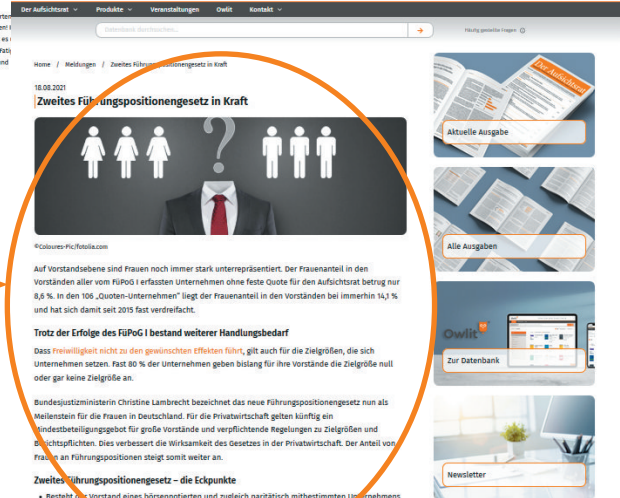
rter
er i
es
fati
n

Der Aufsichtsrat ⌄   Produkte ⌄   Veranstaltungen   Owlit   Kontakt ⌄

Datenbank durchsuchen...   →   Häufig gestellte Fragen

Home / Meldungen / Zweites Führungspositionengesetz in Kraft

18.08.2021

Zweites Führungspositionengesetz in Kraft

©Coloures-Pic/fotolia.com

Auf Vorstandsebene sind Frauen noch immer stark unterrepräsentiert. Der Frauenanteil in den Vorständen aller vom FüPoG I erfassten Unternehmen ohne feste Quote für den Aufsichtsrat betrug nur 8,6 %. In den 106 „Quoten-Unternehmen" liegt der Frauenanteil in den Vorständen bei immerhin 14,1 % und hat sich damit seit 2015 fast verdreifacht.

Trotz der Erfolge des FüPoG I bestand weiterer Handlungsbedarf

Dass Freiwilligkeit nicht zu den gewünschten Effekten führt, gilt auch für die Zielgrößen, die sich Unternehmen setzen. Fast 80 % der Unternehmen geben bislang für ihre Vorstände die Zielgröße null oder gar keine Zielgröße an.

Bundesjustizministerin Christine Lambrecht bezeichnet das neue Führungspositionengesetz nun als Meilenstein für die Frauen in Deutschland. Für die Privatwirtschaft gelten künftig ein Mindestbeteiligungsgebot für große Vorstände und verpflichtende Regelungen zu Zielgrößen und Berichtspflichten. Dies verbessert die Wirksamkeit des Gesetzes in der Privatwirtschaft. Der Anteil von Frauen an Führungspositionen steigt somit weiter an.

Zweites Führungspositionengesetz – die Eckpunkte

• Besteht der Vorstand eines börsennotierten und zugleich paritätisch mitbestimmten Unternehmens

Der Aufsichtsrat

Aktuelle Ausgabe

Alle Ausgaben

Owlit

Zur Datenbank

Newsletter